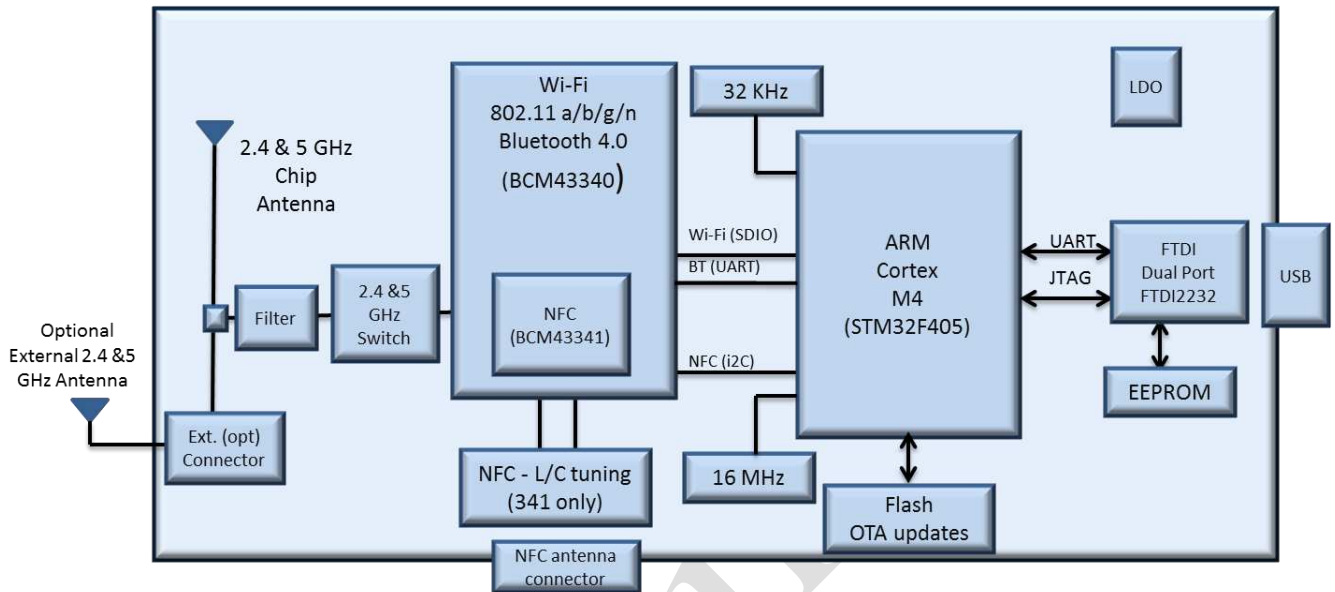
Wi-Fi
802.11 a/b/g/n
Bluetooth 4.0
(BCM43340)

32 KHz

LDO

2.4 & 5 GHz
Chip
Antenna

Wi-Fi (SDIO)
BT (UART)

ARM
Cortex
M4
(STM32F405)

UART
JTAG

FTDI
Dual Port
FTDI2232

USB

Filter

2.4 &5
GHz
Switch

NFC
(BCM43341)

Optional
External 2.4 &5
GHz Antenna

NFC (i2C)

EEPROM

Ext. (opt)
Connector

NFC - L/C tuning
(341 only)

16 MHz

Flash
OTA updates

NFC antenna
connector